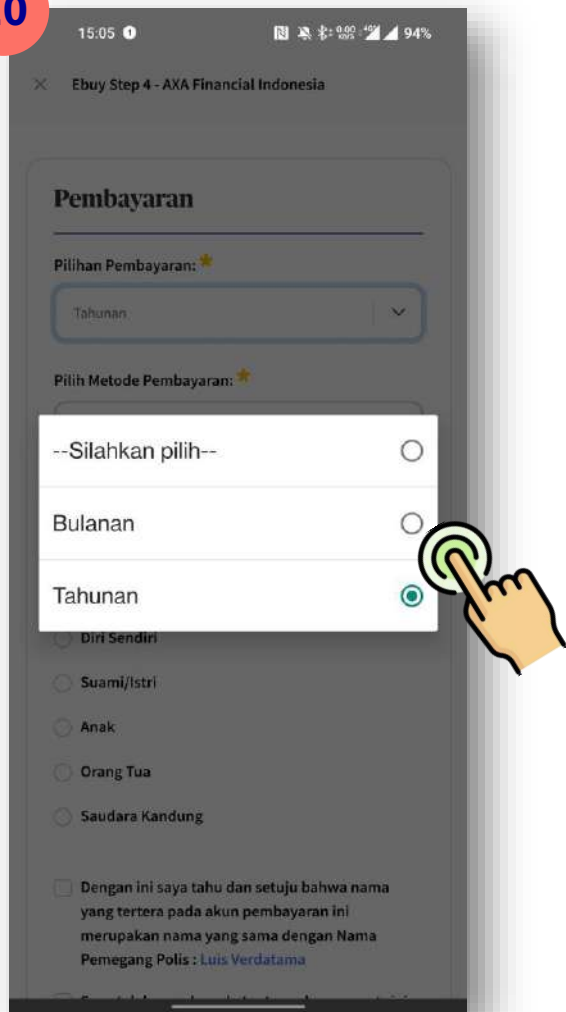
0

15:05

94%

Ebuy Step 4 - AXA Financial Indonesia

Pembayaran

Pilihan Pembayaran: *

Tahunan

Pilih Metode Pembayaran: *

--Silahkan pilih--

Bulanan

Tahunan

Diri Sendiri

Suami/Istri

Anak

Orang Tua

Saudara Kandung

Dengan ini saya tahu dan setuju bahwa nama yang tertera pada akun pembayaran ini merupakan nama yang sama dengan Nama Pemegang Polis : Luis Verdatama

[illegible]